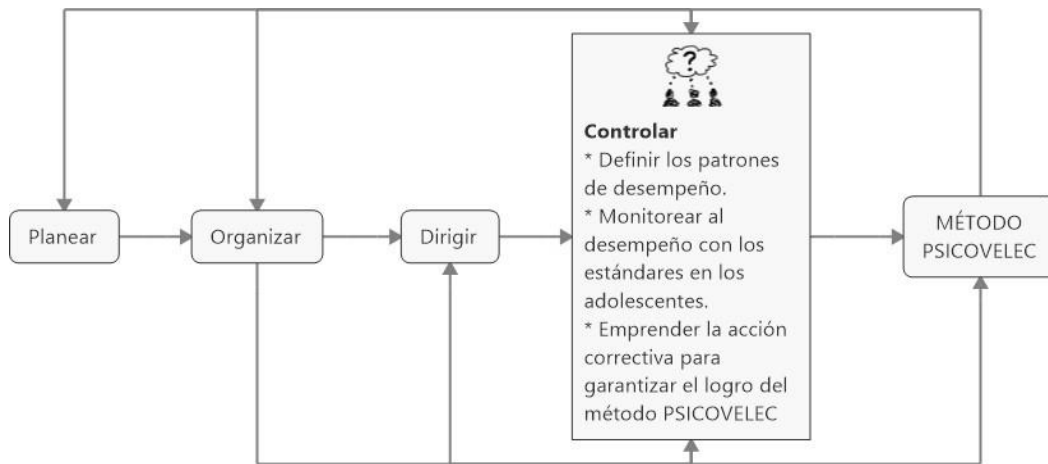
Planear

Organizar

Dirigir

Controlar
* Definir los patrones de desempeño.
* Monitorear al desempeño con los estándares en los adolescentes.
* Emprender la acción correctiva para garantizar el logro del método PSICOVELEC

MÉTODO PSICOVELEC